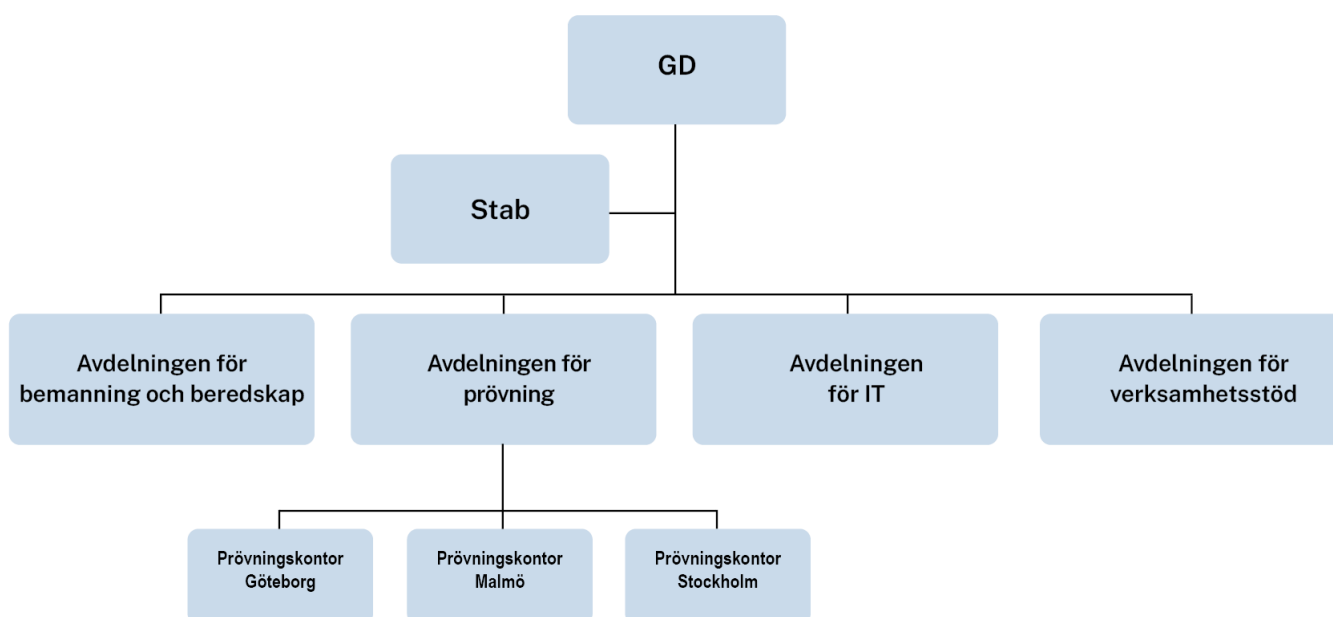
GD

Stab

Avdelningen för bemanning och beredskap

Avdelningen för prövning

Avdelningen för IT

Avdelningen för verksamhetsstöd

Prövningskontor Göteborg

Prövningskontor Malmö

Prövningskontor Stockholm